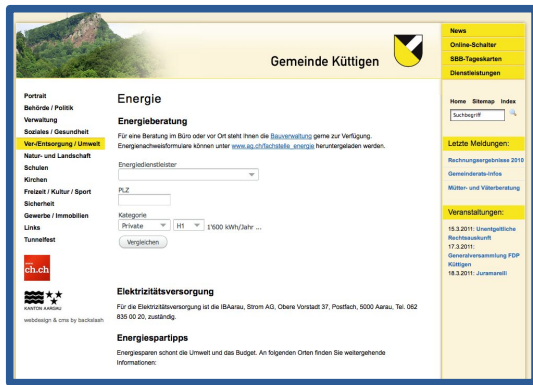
Gemeinde Küttigen

News
Online-Schalter
SBB-Tageskarten
Dienstleistungen

Portrait
Behörde / Politik
Verwaltung
Soziales / Gesundheit
Ver-/Entsorgung / Umwelt
Natur- und Landschaft
Schulen
Kirchen
Freizeit / Kultur / Sport
Sicherheit
Gewerbe / Immobilien
Links
Tunnelfest

ch.ch

KANTON AARGAU

webdesign & cms by backslash

Energie

Energieberatung

Für eine Beratung im Büro oder vor Ort steht Ihnen die Bauverwaltung gerne zur Verfügung. Energienachweisformulare können unter www.ag.ch/fachstelle_energie heruntergeladen werden.

Energiedienstleister

PLZ

Kategorie
Private H1 1'600 kWh/Jahr ...

Vergleichen

Elektrizitätsversorgung

Für die Elektrizitätsversorgung ist die IBAarau, Strom AG, Obere Vorstadt 37, Postfach, 5000 Aarau, Tel. 062 835 00 20, zuständig.

Energiespartipps

Energiesparen schont die Umwelt und das Budget. An folgenden Orten finden Sie weitergehende Informationen:

Home Sitemap Index
Suchbegriff

Letzte Meldungen:
Rechnungsergebnisse 2010
Gemeinderats-Infos
Mütter- und Väterberatung

Veranstaltungen:
15.3.2011: Unentgeltliche Rechtsauskunft
17.3.2011: Generalversammlung FDP Küttigen
18.3.2011: Juramarelli